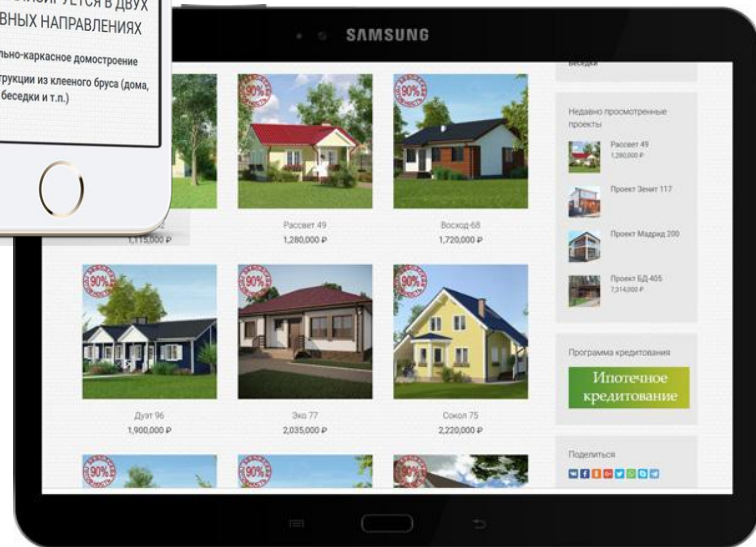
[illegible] В ДВУХ
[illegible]ВНЫХ НАПРАВЛЕНИЯХ

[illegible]льно-каркасное домостроение
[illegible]трукции из клееного бруса (дома, беседки и т.п.)

SAMSUNG

беседки

1,115,000 ₽

90%

Рассвет 49
1,280,000 ₽

90%

Восход-68
1,720,000 ₽

Недавно просмотренные проекты

Рассвет 49
1,280,000 ₽

Проект Зенит 117

Проект Мадрид 200

Проект БД-405
7,314,000 ₽

90%

Дуэт 96
1,900,000 ₽

Эко 77
2,035,000 ₽

90%

Сокол 75
2,220,000 ₽

Программа кредитования

Ипотечное кредитование

Поделиться

90%

90%